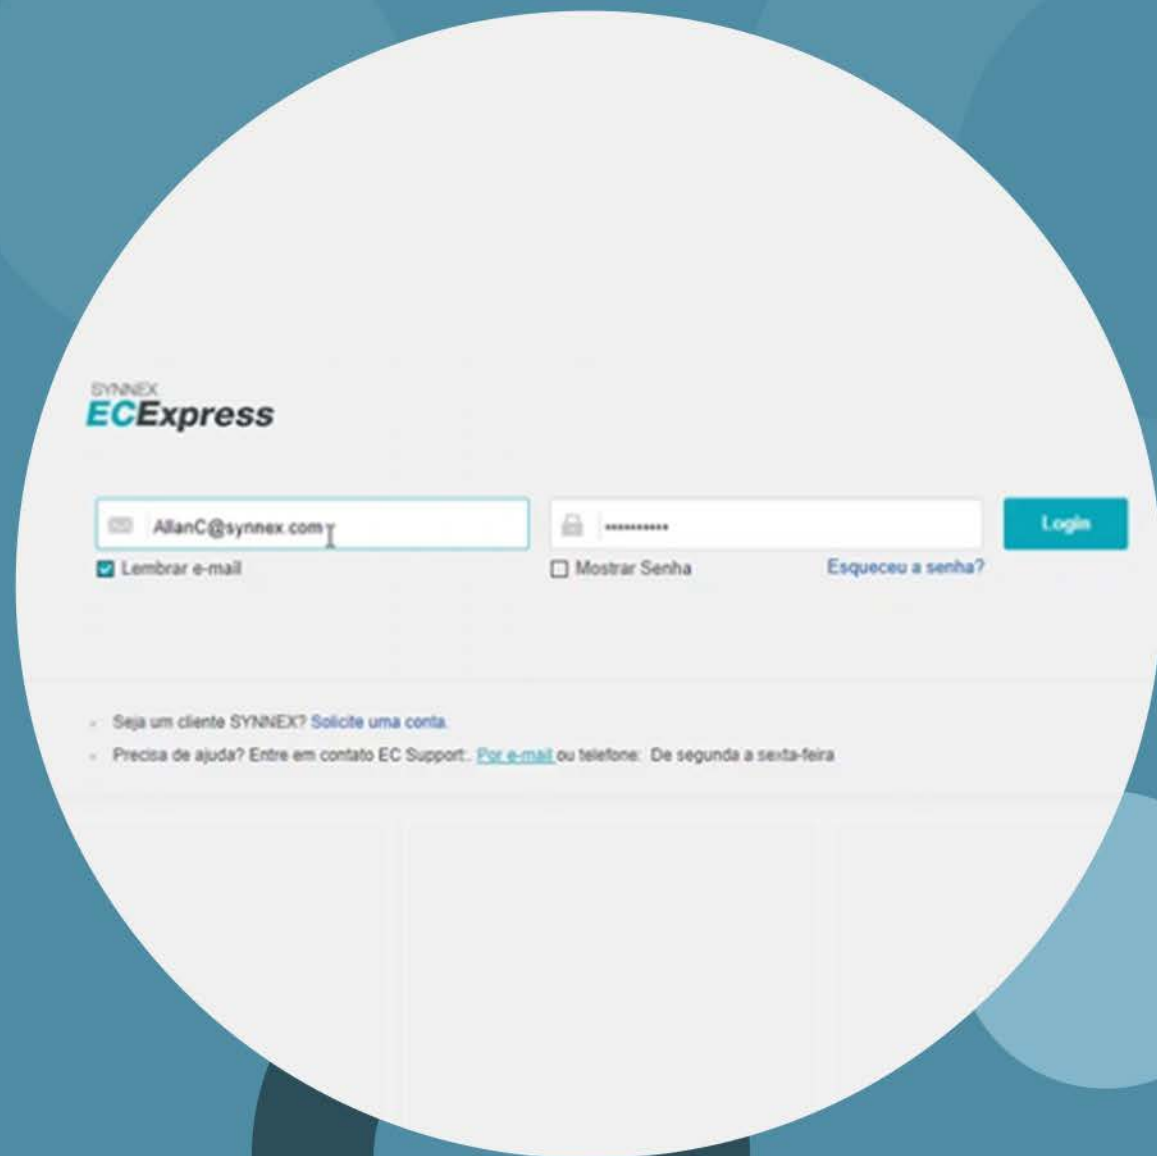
SYNNEX
ECExpress

AllanC@synnex.com

••••••••••

Login

Lembrar e-mail

Mostrar Senha

Esqueceu a senha?

Seja um cliente SYNNEX? Solicite uma conta.

Precisa de ajuda? Entre em contato EC Support:. Por e-mail ou telefone: De segunda a sexta-feira